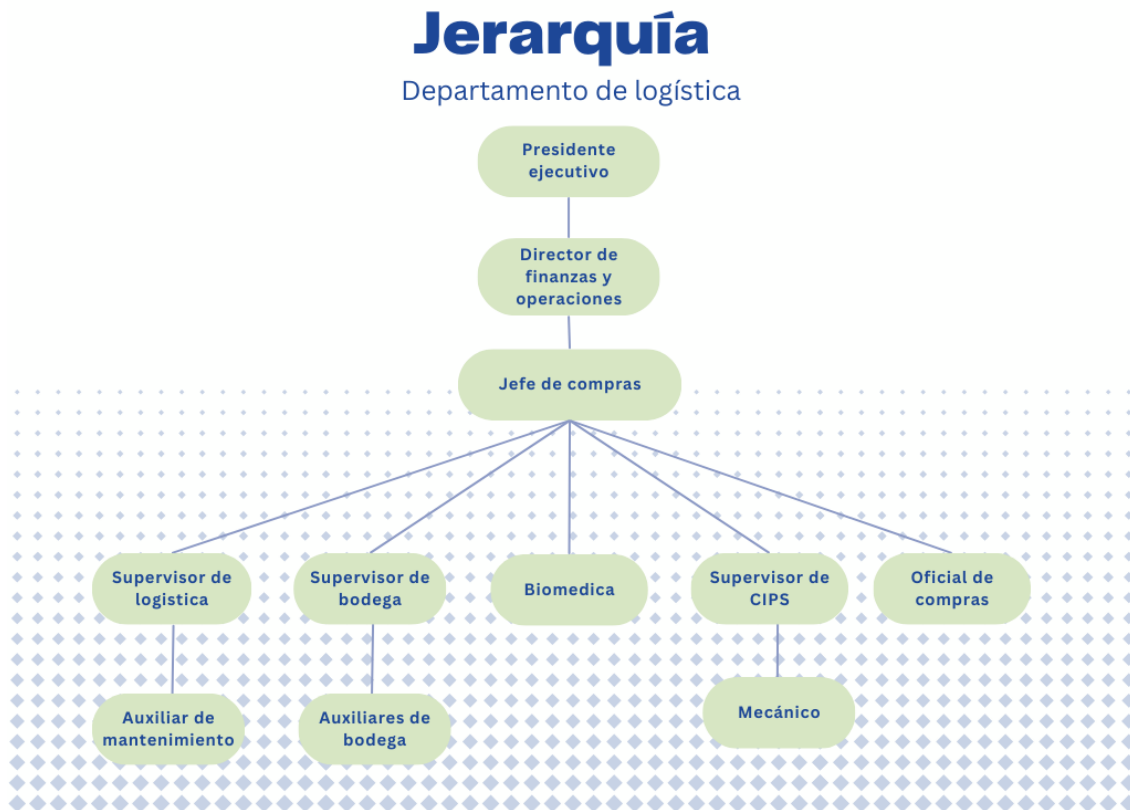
Jerarquía

Departamento de logística

Presidente ejecutivo

Director de finanzas y operaciones

Jefe de compras

Supervisor de logistica

Supervisor de bodega

Biomedica

Supervisor de CIPS

Oficial de compras

Auxiliar de mantenimiento

Auxiliares de bodega

Mecánico